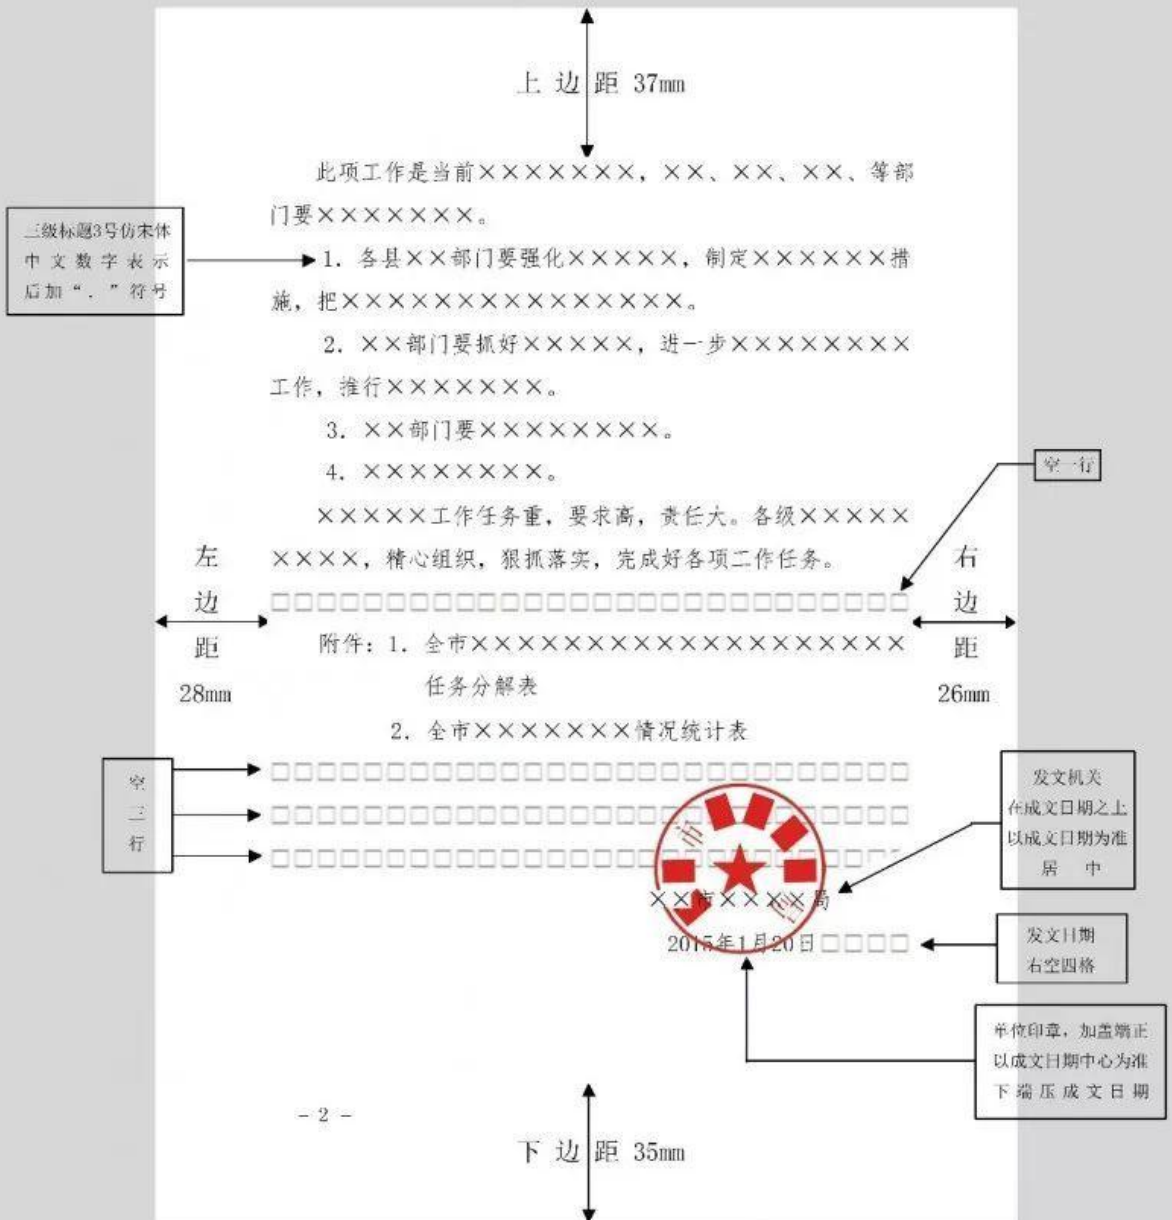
上边距 37mm

此项工作是当前×××××××，××、××、××、等部门要×××××××。

三级标题3号仿宋体中文数字表示后加“.”符号

1. 各县××部门要强化×××××，制定××××××措施，把××××××××××××××××。

2. ××部门要抓好×××××，进一步××××××××工作，推行×××××××。

3. ××部门要×××××××××。

4. ×××××××××。

空一行

×××××工作任务重，要求高，责任大。各级×××××××××，精心组织，狠抓落实，完成好各项工作任务。

左边距 28mm

右边距 26mm

□□□□□□□□□□□□□□□□□□□□□□□□□□□□

附件：1. 全市×××××××××××××××××××任务分解表

2. 全市×××××××情况统计表

空三行

□□□□□□□□□□□□□□□□□□□□□□□□□□□□

□□□□□□□□□□□□□□□□□□□□□□□□□□□□

□□□□□□□□□□□□□□□□□□□□□□□□□□□□

发文机关在成文日期之上以成文日期为准居中

××市××××局

2015年1月20日□□□□

发文日期右空四格

单位印章，加盖端正以成文日期中心为准下端压成文日期

- 2 -

下边距 35mm